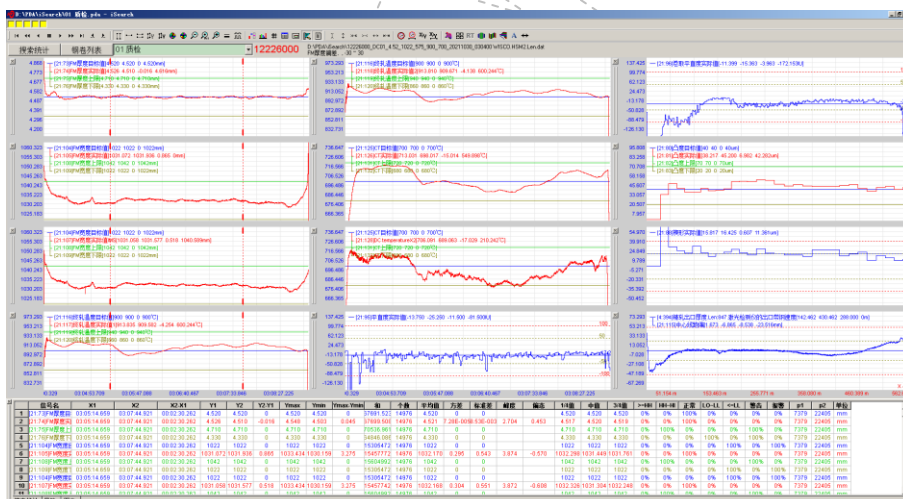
D:\PDA\iSearch\01 质检 pda - iSearch

搜索统计 | 组名列表 | 01 质检 | 12226000

[21:7]F厚度标值 4.526 4.520 0 4.520mm
4.868
4.773
4.677
4.582
4.487
4.392
4.296
4.201

973.293
953.213
933.133
913.052
892.972
872.892
852.811
832.731

137.425
99.774
62.123
24.473
-13.178
-50.829
-88.480
-126.130

1060.320
1055.300
1050.280
1045.260
1040.240
1035.220
1030.200
1025.180

736.647
726.606
716.566
706.526
696.486
686.446
676.406
666.365

95.605
83.289
70.974
58.658
45.607
33.293
20.977
7.957

1060.320
1055.300
1050.280
1045.260
1040.240
1035.220
1030.200
1025.180

736.647
726.606
716.566
706.526
696.486
686.446
676.406
666.365

54.970
39.810
24.650
9.789
-5.271
-20.331
-35.392
-50.452

973.293
953.213
933.133
913.052
892.972
872.892
852.811
832.731

137.425
99.774
62.123
24.473
-13.178
-50.829
-88.480
-126.130

73.293
53.213
33.133
13.052
-7.028
-27.108
-47.189
-67.269

0.329 03:04:53.709 03:06:47.888 03:08:40.467 03:07:33.646 03:08:27.225

| 组名称 | X1 | X2 | X2-X1 | Y1 | Y2 | Y2-Y1 | Ymax | Ymin | Ymax-Ymin | 和 | 个数 | 平均值 | 方差 | 标准差 | 峰度 | 偏态 | 1/4值 | 中值 | 3/4值 | >=HH | HH~H | 正常 | LO~LL | <=LL | 整点 | 整形 | p1 | p2 | 单位 |
|---|---|---|---|---|---|---|---|---|---|---|---|---|---|---|---|---|---|---|---|---|---|---|---|---|---|---|---|---|---|
| 1 | [21:7]F厚度标值 | 03:05:14.659 | 03:07:44.921 | 00:02:30.262 | 4.520 | 4.520 | 0 | 4.520 | 4.520 | 0 | 67881.520 | 14976 | 4.520 | 0 | | | | 4.520 | 4.520 | 4.520 | 0% | 0% | 100% | 0% | 0% | 0 | 0 | 7379 | 22405 | mm |
| 2 | [21:7]F厚度实际 | 03:05:14.659 | 03:07:44.921 | 00:02:30.262 | 4.526 | 4.510 | -0.016 | 4.540 | 4.480 | 0.045 | 67669.600 | 14976 | 4.521 | 7.26E-005 | 0.006 | 2.704 | 0.453 | 4.517 | 4.520 | 4.519 | 0% | 0% | 100% | 0% | 0% | 0 | 0 | 7379 | 22405 | mm |
| 3 | [21:7]F厚度上限 | 03:05:14.659 | 03:07:44.921 | 00:02:30.262 | 4.710 | 4.710 | 0 | 4.710 | 4.710 | 0 | 70536.960 | 14976 | 4.710 | 0 | | | | 4.710 | 4.710 | 4.710 | 0% | 100% | 0% | 0% | 0% | 0 | 0 | 7379 | 22405 | mm |
| 4 | [21:7]F厚度下限 | 03:05:14.659 | 03:07:44.921 | 00:02:30.262 | 4.330 | 4.330 | 0 | 4.330 | 4.330 | 0 | 64846.080 | 14976 | 4.330 | 0 | | | | 4.330 | 4.330 | 4.330 | 0% | 0% | 0% | 100% | 0% | 0 | 0 | 7379 | 22405 | mm |
| 5 | [21:10]F宽度标值 | 03:05:14.659 | 03:07:44.921 | 00:02:30.262 | 1022 | 1022 | 0 | 1022 | 1022 | 0 | 15306472 | 14976 | 1022 | 0 | | | | 1022 | 1022 | 1022 | 0% | 0% | 100% | 0% | 0% | 0 | 0 | 7379 | 22405 | mm |
| 6 | [21:10]F宽度实际 | 03:05:14.659 | 03:07:44.921 | 00:02:30.262 | 1031.072 | 1031.935 | 0.865 | 1033.434 | 1030.159 | 3.275 | 15457772 | 14976 | 1032.176 | 0.295 | 0.543 | 3.874 | -0.570 | 1032.286 | 1031.449 | 1031.781 | 0% | 0% | 100% | 0% | 0% | 0 | 0 | 7379 | 22405 | mm |
| 7 | [21:10]F宽度上限 | 03:05:14.659 | 03:07:44.921 | 00:02:30.262 | 1042 | 1042 | 0 | 1042 | 1042 | 0 | 15604992 | 14976 | 1042 | 0 | | | | 1042 | 1042 | 1042 | 0% | 100% | 0% | 0% | 0% | 0 | 0 | 7379 | 22405 | mm |
| 8 | [21:10]F宽度下限 | 03:05:14.659 | 03:07:44.921 | 00:02:30.262 | 1022 | 1022 | 0 | 1022 | 1022 | 0 | 15306472 | 14976 | 1022 | 0 | | | | 1022 | 1022 | 1022 | 0% | 0% | 0% | 100% | 0% | 0 | 0 | 7379 | 22405 | mm |
| 9 | [21:10]F宽度实际 | 03:05:14.659 | 03:07:44.921 | 00:02:30.262 | 1031.058 | 1031.577 | 0.518 | 1033.434 | 1030.159 | 3.275 | 15457742 | 14976 | 1032.166 | 0.304 | 0.551 | 3.872 | -0.608 | 1032.326 | 1031.304 | 1031.248 | 0% | 0% | 100% | 0% | 0% | 0 | 0 | 7379 | 22405 | mm |
| 10 | [21:10]F宽度上限 | 03:05:14.659 | 03:07:44.921 | 00:02:30.262 | 1042 | 1042 | 0 | 1042 | 1042 | 0 | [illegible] | 14976 | 1042 | 0 | | | | 1042 | 1042 | 1042 | 0% | 100% | 0% | 0% | 0% | 0 | 0 | 7379 | 22405 | mm |